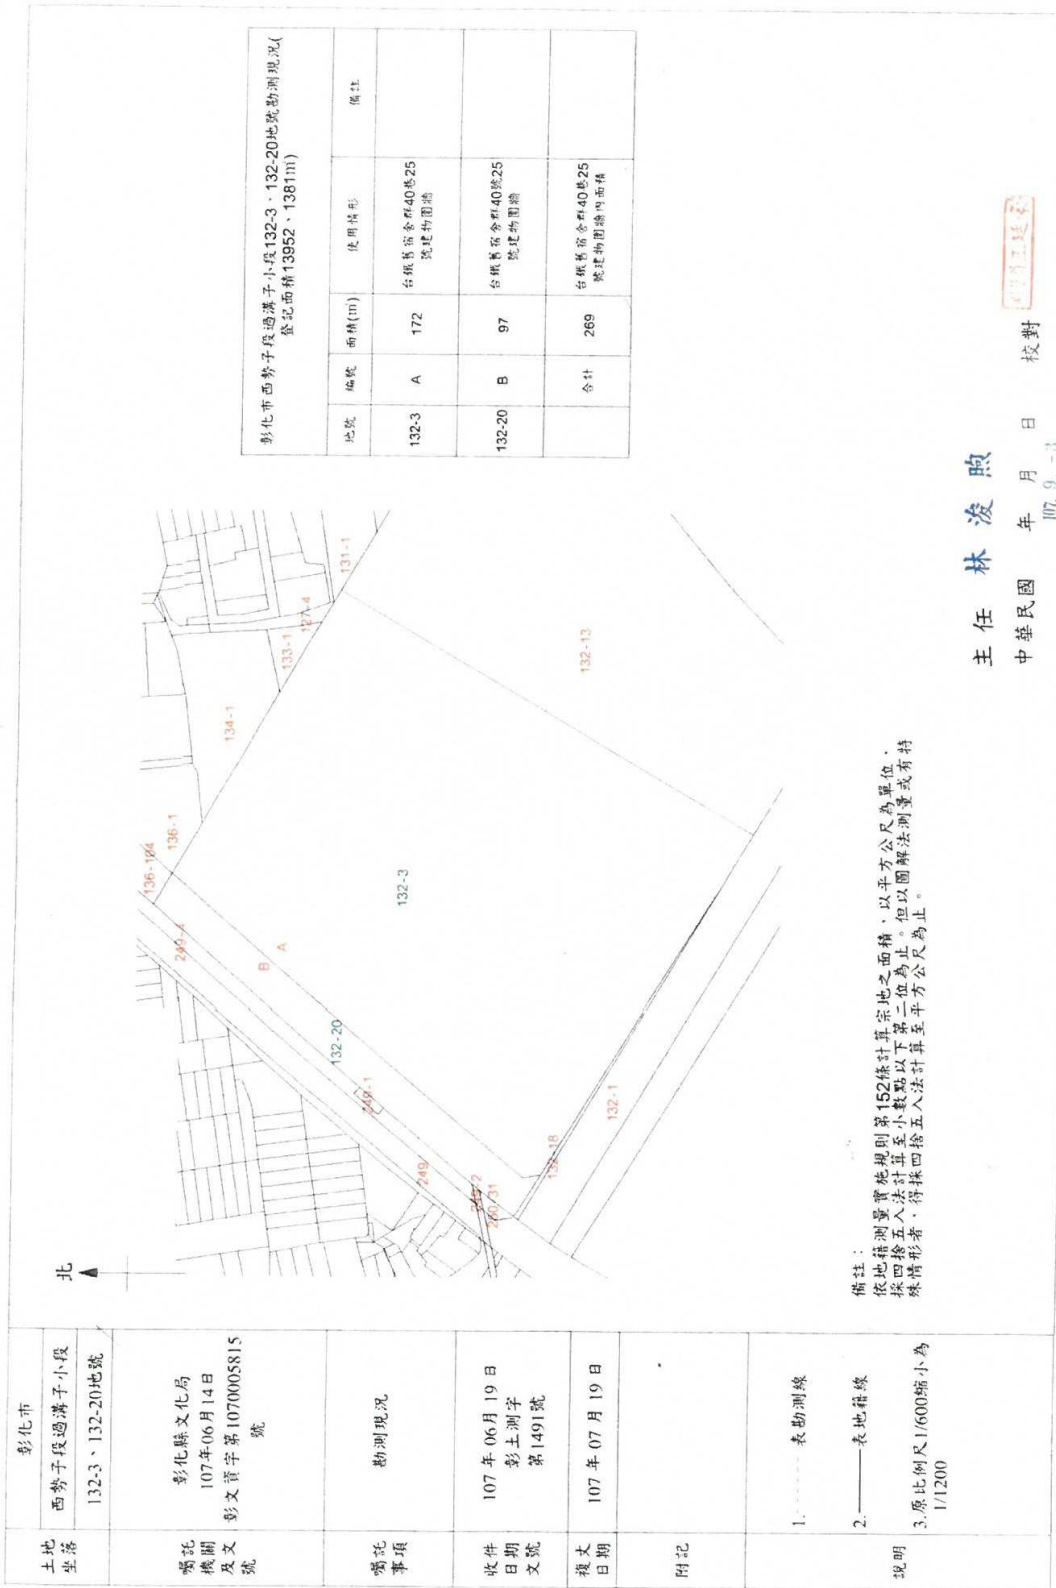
| 土地坐落 | 彰化市 西勢子段過溝子小段 132-3、132-20地號 |
|---|---|
| 囑託機關及文號 | 彰化縣文化局 107年06月14日 彰文資字第1070005815號 |
| 囑託事項 | 勘測現況 |
| 收件日期文號 | 107年06月19日 彰土測字第1491號 |
| 複丈日期 | 107年07月19日 |
| 附記 | |
| 說明 | 1. ------ 表勘測線 2. ——— 表地籍線 3.原比例尺1/600縮小為1/1200 |

北

136-104 136-1 134-1 133-1 127-4 131-1 132-13 132-3 249-4 B A 132-20 249-1 249 249-2 260/31 132-18 132-1

彰化市西勢子段過溝子小段132-3、132-20地號勘測現況(登記面積13952、1381㎡)

| 地號 | 編號 | 面積(㎡) | 使用情形 | 備註 |
|---|---|---|---|---|
| 132-3 | A | 172 | 台銀舊宿舍群40巷25號建物圍牆 | |
| 132-20 | B | 97 | 台銀舊宿舍群40巷25號建物圍牆 | |
| | 合計 | 269 | 台銀舊宿舍群40巷25號建物圍牆內面積 | |

備註：依地籍測量實施規則第152條計算宗地之面積，以平方公尺為單位，採四捨五入法計算至小數點以下第二位為止。但以圖解法測量或有特殊情形者，得採四捨五入法計算至平方公尺為止。

主任 林浚煦

中華民國 年 月 日 107.9.-3

校對 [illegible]